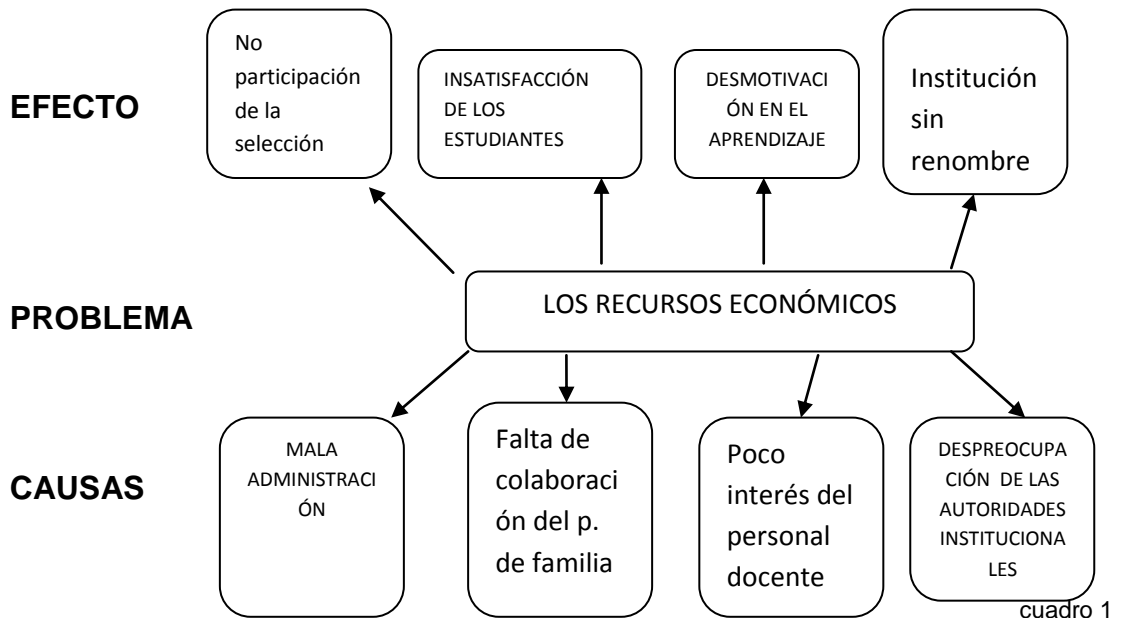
EFECTO

No participación de la selección

INSATISFACCIÓN DE LOS ESTUDIANTES

DESMOTIVACIÓN EN EL APRENDIZAJE

Institución sin renombre

PROBLEMA

LOS RECURSOS ECONÓMICOS

CAUSAS

MALA ADMINISTRACIÓN

Falta de colaboración del p. de familia

Poco interés del personal docente

DESPREOCUPACIÓN DE LAS AUTORIDADES INSTITUCIONALES

cuadro 1